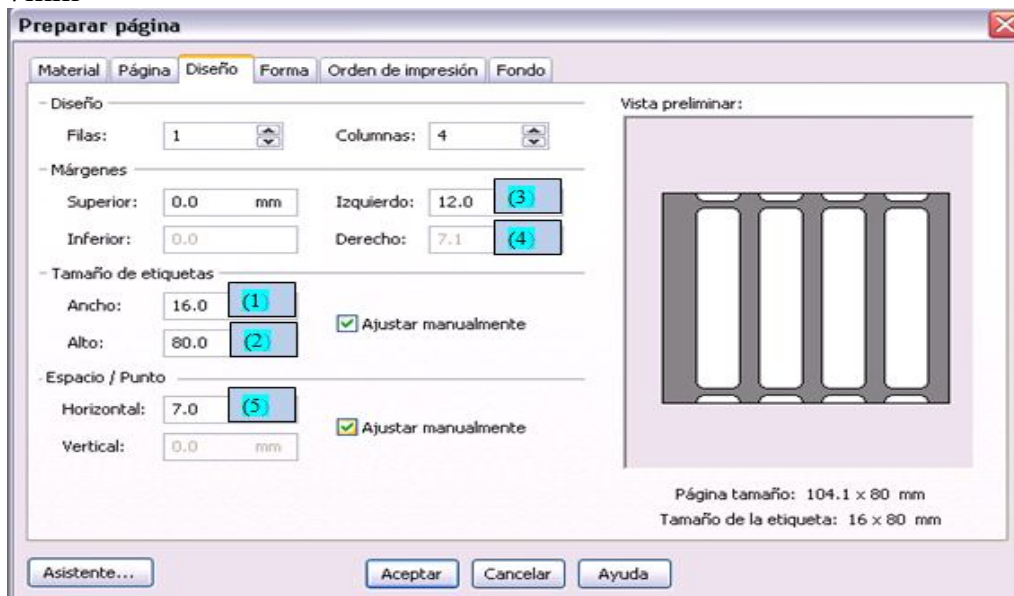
Preparar página

Material | Página | Diseño | Forma | Orden de impresión | Fondo

Diseño
Filas: 1
Columnas: 4

Márgenes
Superior: 0.0 mm
Izquierdo: 12.0 (3)
Inferior: 0.0
Derecho: 7.1 (4)

Tamaño de etiquetas
Ancho: 16.0 (1)
Alto: 80.0 (2)
Ajustar manualmente

Espacio / Punto
Horizontal: 7.0 (5)
Vertical: 0.0 mm
Ajustar manualmente

Vista preliminar:

Página tamaño: 104.1 x 80 mm
Tamaño de la etiqueta: 16 x 80 mm

Asistente...
Aceptar
Cancelar
Ayuda